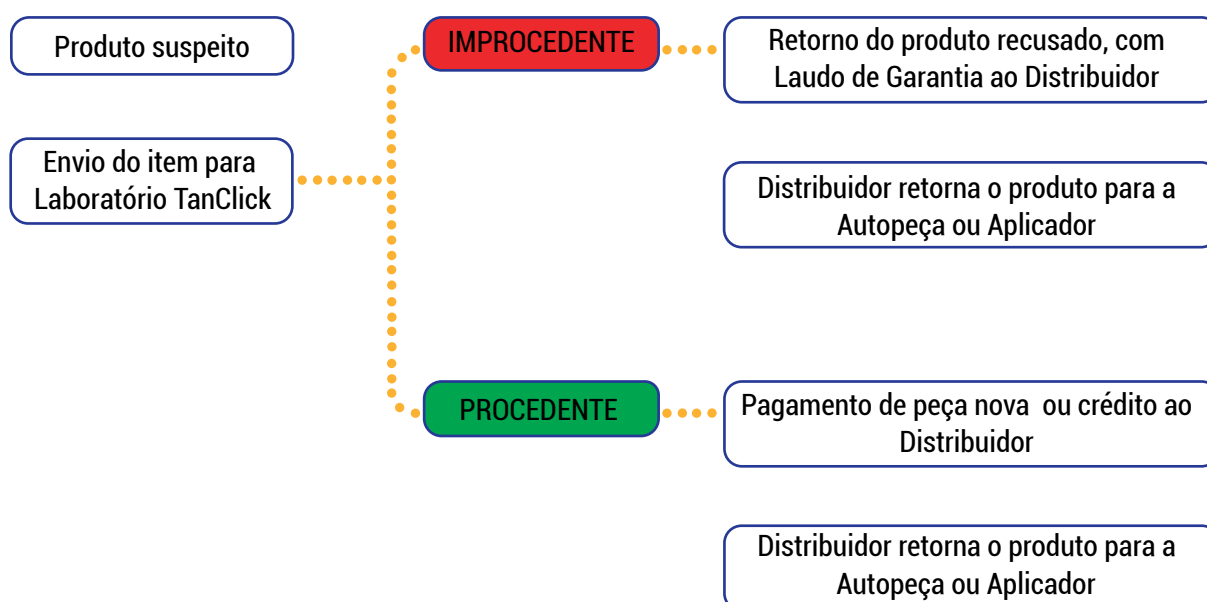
Produto suspeito

Envio do item para Laboratório TanClick

IMPROCEDENTE

Retorno do produto recusado, com Laudo de Garantia ao Distribuidor

Distribuidor retorna o produto para a Autopeça ou Aplicador

PROCEDENTE

Pagamento de peça nova ou crédito ao Distribuidor

Distribuidor retorna o produto para a Autopeça ou Aplicador